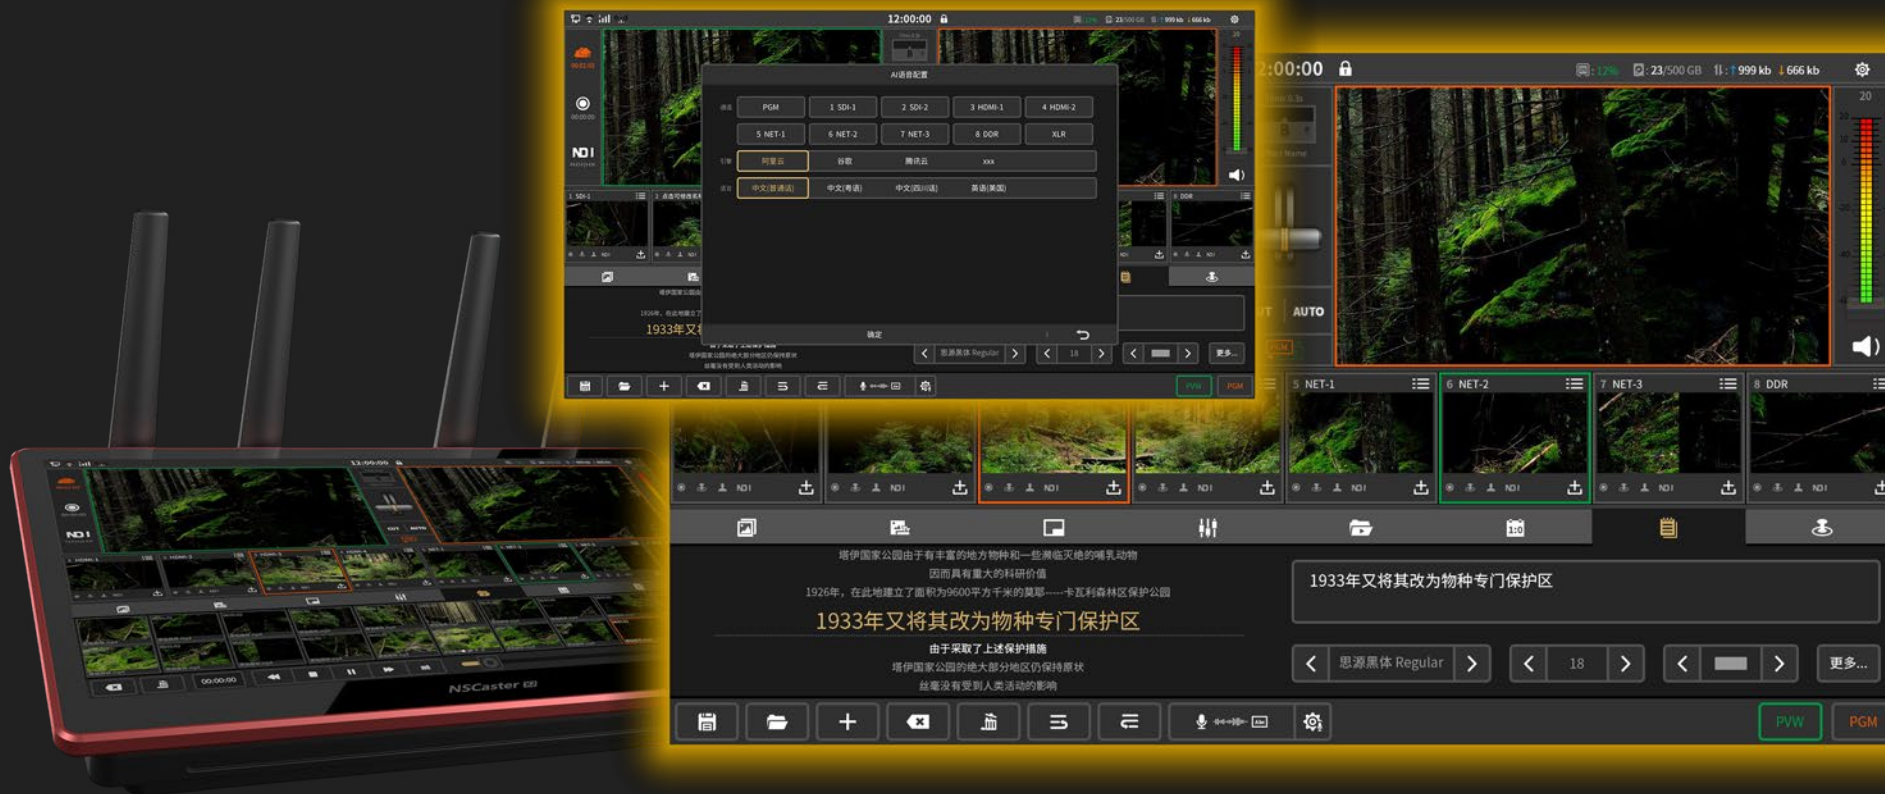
12:00:00

AI语音配置

PGM
1 SDI-1
2 SDI-2
3 HDMI-1
4 HDMI-2
5 NET-1
6 NET-2
7 NET-3
8 DDR
XLR

阿里云
谷歌
腾讯云
xxx

中文(普通话)
中文(粤语)
中文(四川话)
英语(美国)

确定

NDI

1 SDI-1

1933年又

思源黑体 Regular
18
更多...

PVW
PGM

2:00:00
12%
23/500 GB
999 kb
666 kb

20

AUTO

5 NET-1
6 NET-2
7 NET-3
8 DDR

NDI
NDI
NDI
NDI
NDI
NDI
NDI
NDI

塔伊国家公园由于有丰富的地方物种和一些濒临灭绝的哺乳动物
因而具有重大的科研价值
1926年，在此地建立了面积为9600平方千米的奥斯----卡瓦利森林区保护公园
1933年又将其改为物种专门保护区
由于采取了上述保护措施
塔伊国家公园的绝大部分地区仍保持原状
丝毫没有受到人类活动的影响

1933年又将其改为物种专门保护区

思源黑体 Regular
18
更多...

PVW
PGM

12:00:00
NDI
00:00:00
NSCaster